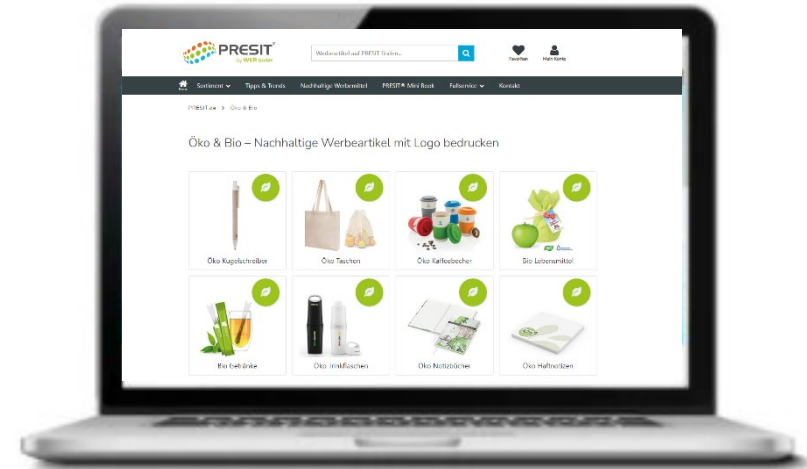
PRESIT®
by WER GmbH

Werbeartikel auf PRESIT finden...

Favoriten
Mein Konto

Sortiment
Tipps & Trends
Nachhaltige Werbemittel
PRESIT® Mini Book
Fullservice
Kontakt

PRESIT.de > Öko & Bio

Öko & Bio – Nachhaltige Werbeartikel mit Logo bedrucken

Öko Kugelschreiber
Öko Taschen
Öko Kaffeebecher
Bio Lebensmittel
Bio Getränke
Öko Trinkflaschen
Öko Notizbücher
Öko Haftnotizen